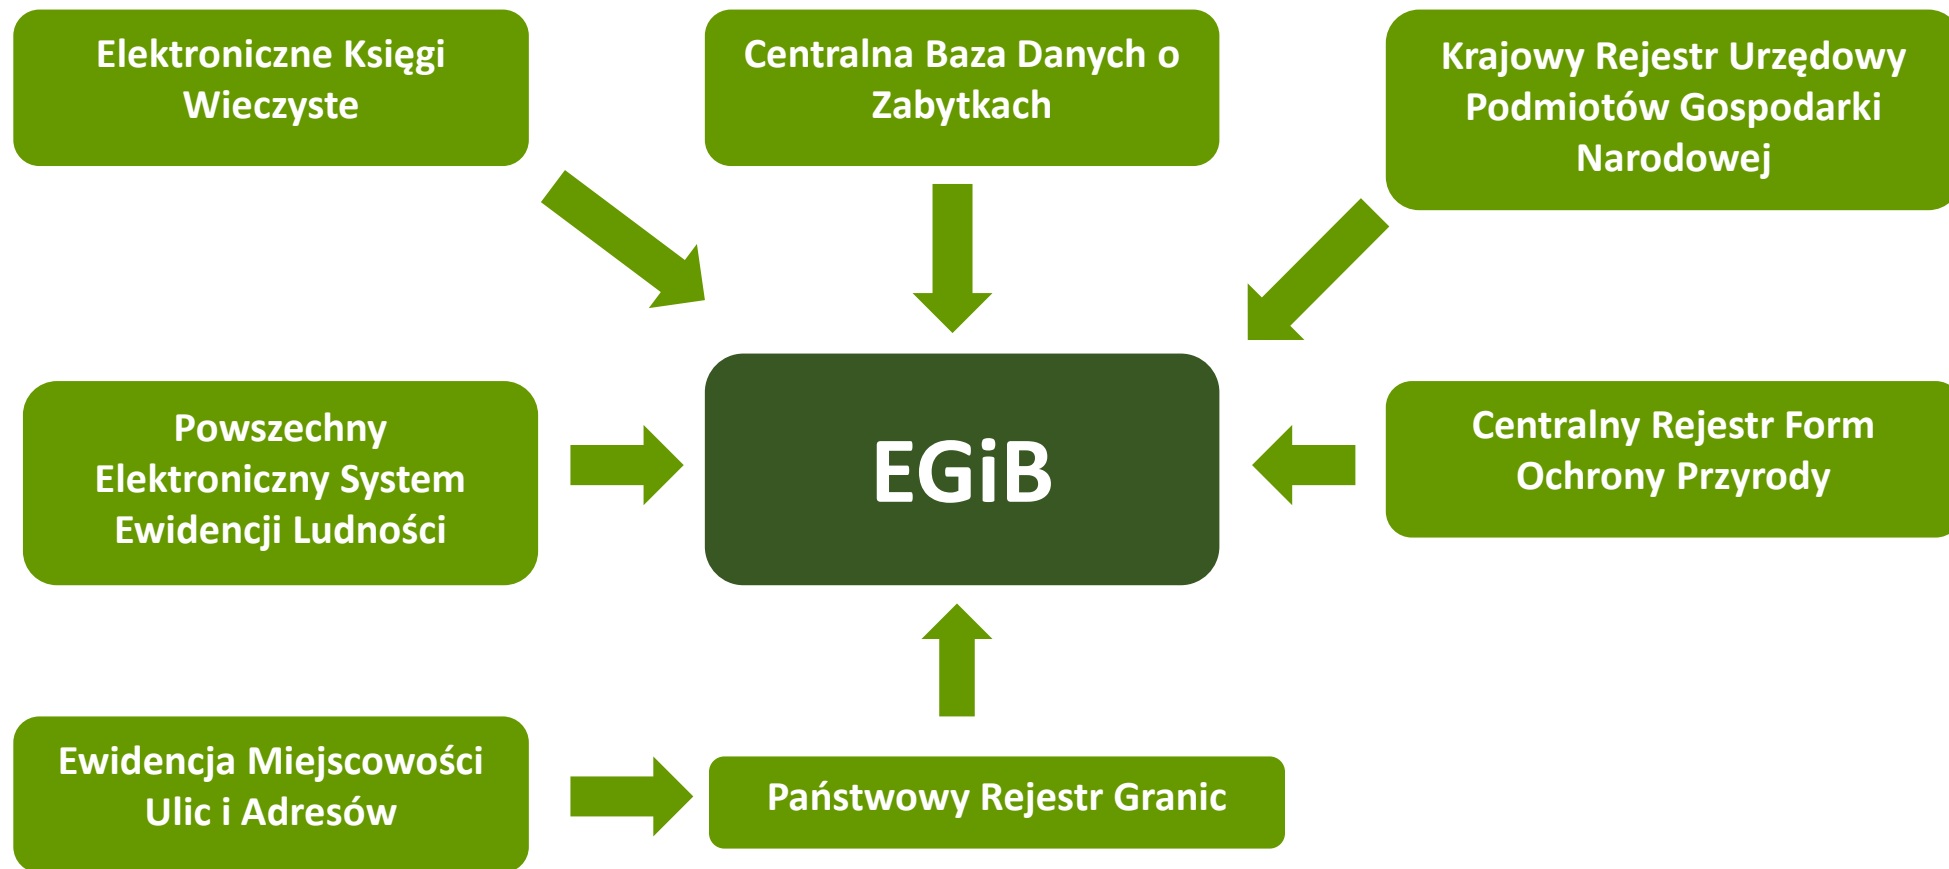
Elektroniczne Księgi Wieczyste

Centralna Baza Danych o Zabytkach

Krajowy Rejestr Urzędowy Podmiotów Gospodarki Narodowej

Powszechny Elektroniczny System Ewidencji Ludności

EGiB

Centralny Rejestr Form Ochrony Przyrody

Ewidencja Miejscowości Ulic i Adresów

Państwowy Rejestr Granic